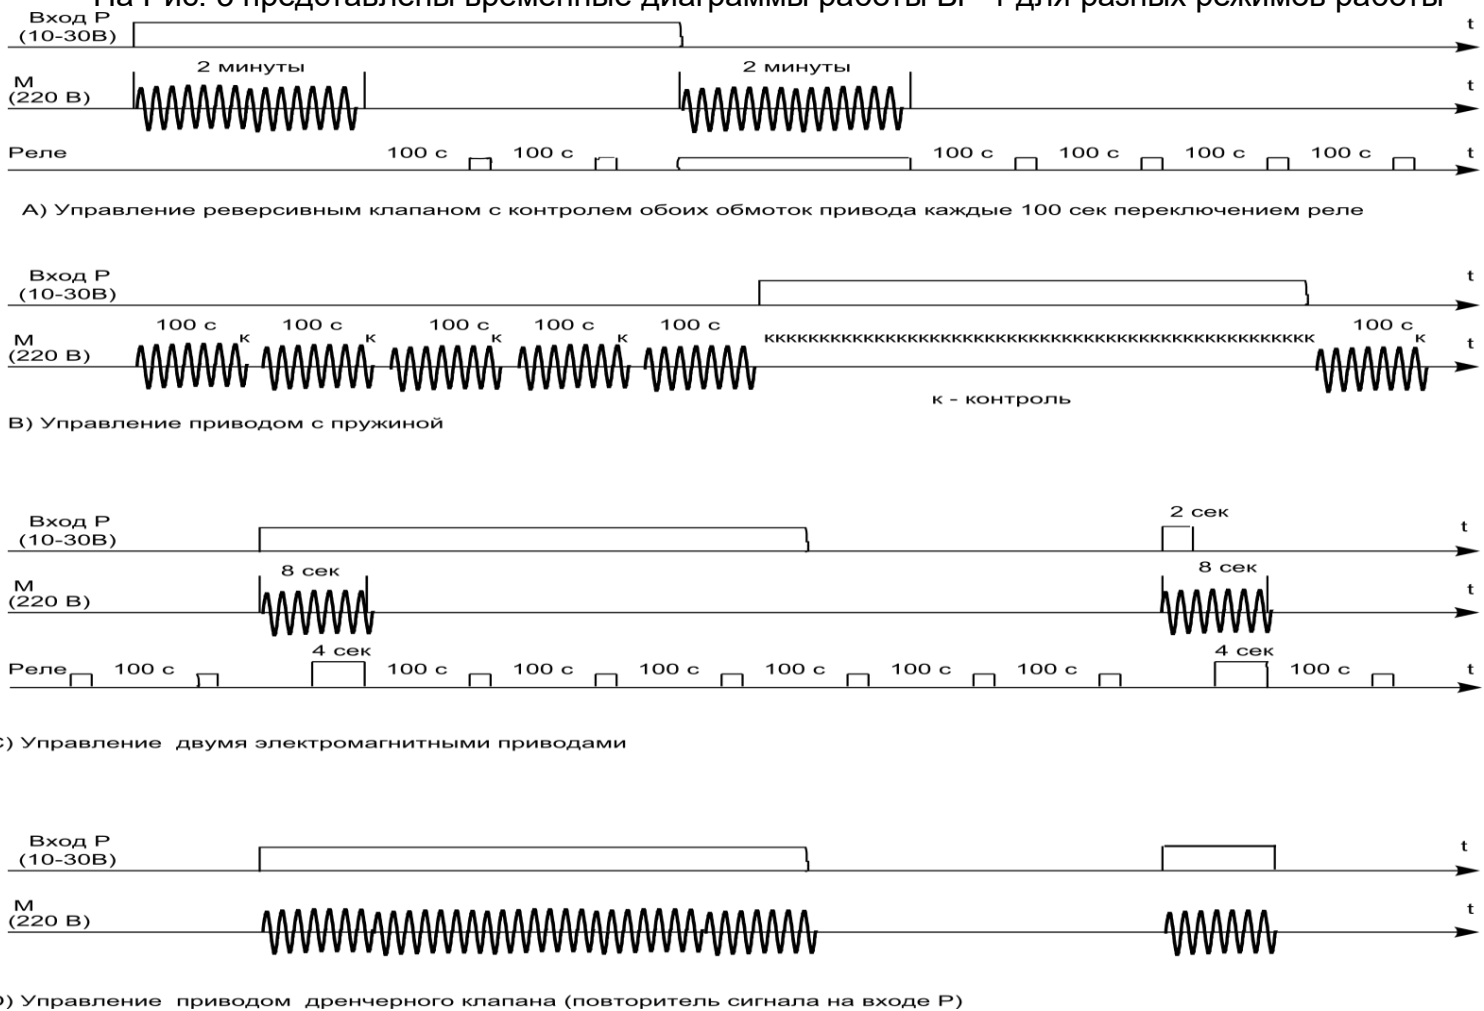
На Рис. 3 представлены временные диаграммы работы БР-1 для разных режимов работы

Вход Р
(10-30В)
t

М
(220 В)
2 минуты
2 минуты
t

Реле
100 с
100 с
100 с
100 с
100 с
100 с
t

А) Управление реверсивным клапаном с контролем обоих обмоток привода каждые 100 сек переключением реле

Вход Р
(10-30В)
t

М
(220 В)
100 с
к
100 с
к
100 с
к
100 с
к
100 с
кккккккккккккккккккккккккккккккккккккккккккккккккккккк
100 с
к
t

к - контроль

В) Управление приводом с пружиной

Вход Р
(10-30В)
2 сек
t

М
(220 В)
8 сек
8 сек
t

Реле
100 с
4 сек
100 с
100 с
100 с
100 с
100 с
100 с
4 сек
100 с
t

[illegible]) Управление двумя электромагнитными приводами

Вход Р
(10-30В)
t

М
(220 В)
t

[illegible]) Управление приводом дренчерного клапана (повторитель сигнала на входе Р)